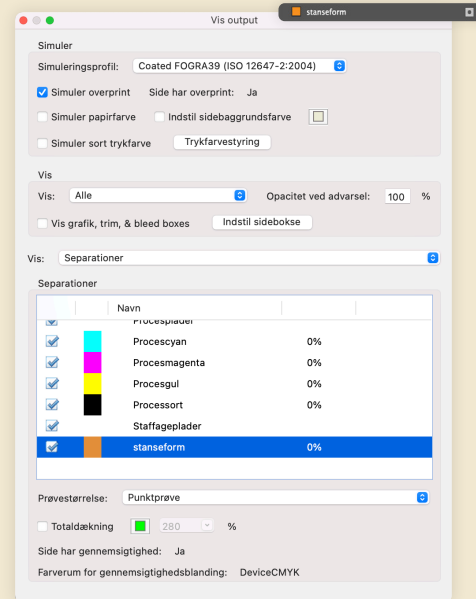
Vis output

stanseform

Simuler

Simuleringsprofil: Coated FOGRA39 (ISO 12647-2:2004)

Simuler overprint  Side har overprint: Ja

Simuler papirfarve  Indstil sidebaggrundsfarve

Simuler sort trykfarve  Trykfarvestyring

Vis

Vis: Alle  Opacitet ved advarsel: 100 %

Vis grafik, trim, & bleed boxes  Indstil sidebokse

Vis: Separationer

Separationer

| | | Navn | |
|---|---|---|---|
| | | Procesplader | |
| | | Procescyan | 0% |
| | | Procesmagenta | 0% |
| | | Procesgul | 0% |
| | | Processort | 0% |
| | | Staffageplader | |
| | | stanseform | 0% |

Prøvestørrelse: Punktprøve

Totaldækning  280 %

Side har gennemsigtighed: Ja

Farverum for gennemsigtighedsblanding: DeviceCMYK